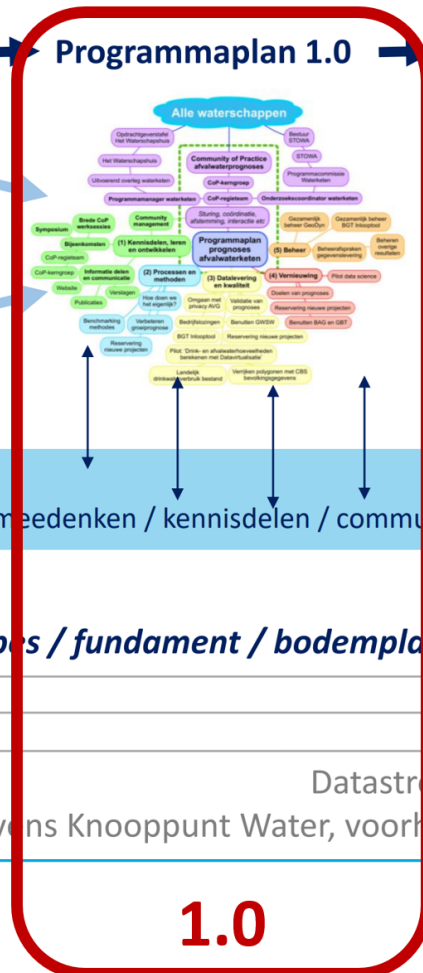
Programmaplan 1.0

Alle waterschappen

Opdrachtgeverstafel Het Waterschapshuis

Bestuur STOWA

STOWA

Het Waterschapshuis

Programmacommissie Waterketen

Uitvoerend overleg waterketen

Community of Practice afvalwaterprognoses

CoP-kerngroep

Programmamanager waterketen

CoP-regieteam

Onderzoekscoördinator waterketen

Sturing, coördinatie, afstemming, interactie etc

Brede CoP werksessies

Symposium

Bijeenkomsten

Community management

Programmaplan prognoses afvalwaterketen

Gezamenlijk beheer GeoDyn

Gezamenlijk beheer BGT Inlooptool

Beheersafspraken gegevenslevering

Beheren overige resultaten

CoP-regieteam

(1) Kennisdelen, leren en ontwikkelen

(5) Beheer

CoP-kerngroep

Informatie delen en communicatie

(2) Processen en methoden

(3) Datalevering en kwaliteit

(4) Vernieuwing

Pilot data science

Website

Verslagen

Publicaties

Hoe doen we het eigenlijk?

Omgaan met privacy AVG

Validatie van prognoses

Doelen van prognoses

Reservering nieuwe projecten

Benchmarking methodes

Verbeteren groeiprognose

Bedrijfsbijdragen

Benutten GWSW

Benutten BAG en GBT

Reservering nieuwe projecten

BGT Inlooptool

Reservering nieuwe projecten

Pilot 'Drink- en afvalwaterhoeveelheden berekenen met Datavirtualisatie'

Landelijk drinkwatergebruik bestand

Verrijken polygonen met CBS bevolkingsgegevens

meedenken / kennisdelen / commu

es / fundament / bodempla

Datastr

vens Knooppunt Water, voorh

1.0